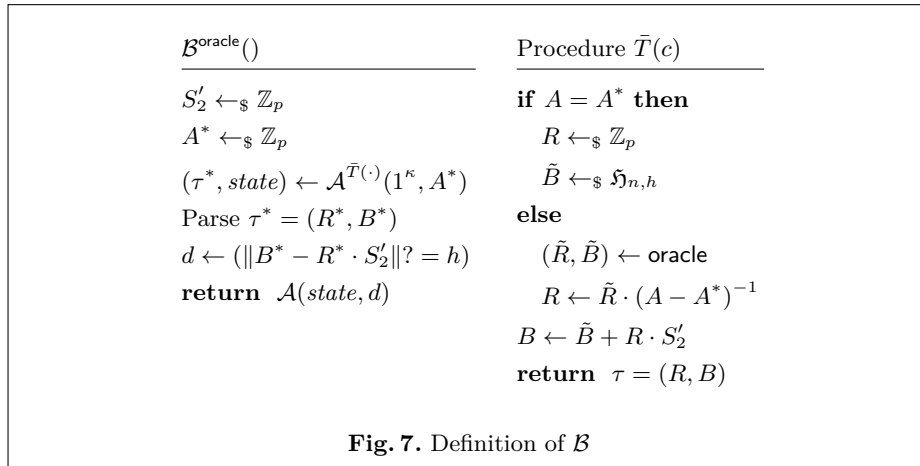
$\mathcal{B}^{\mathsf{oracle}}()$

$S_2' \leftarrow_\$ \mathbb{Z}_p$

$A^* \leftarrow_\$ \mathbb{Z}_p$

$(\tau^*, state) \leftarrow \mathcal{A}^{\bar{T}(\cdot)}(1^\kappa, A^*)$

Parse $\tau^* = (R^*, B^*)$

$d \leftarrow (\|B^* - R^* \cdot S_2'\| ?= h)$

**return** $\mathcal{A}(state, d)$

Procedure $\bar{T}(c)$

**if** $A = A^*$ **then**

$R \leftarrow_\$ \mathbb{Z}_p$

$\tilde{B} \leftarrow_\$ \mathfrak{H}_{n,h}$

**else**

$(\tilde{R}, \tilde{B}) \leftarrow \mathsf{oracle}$

$R \leftarrow \tilde{R} \cdot (A - A^*)^{-1}$

$B \leftarrow \tilde{B} + R \cdot S_2'$

**return** $\tau = (R, B)$

**Fig. 7.** Definition of $\mathcal{B}$